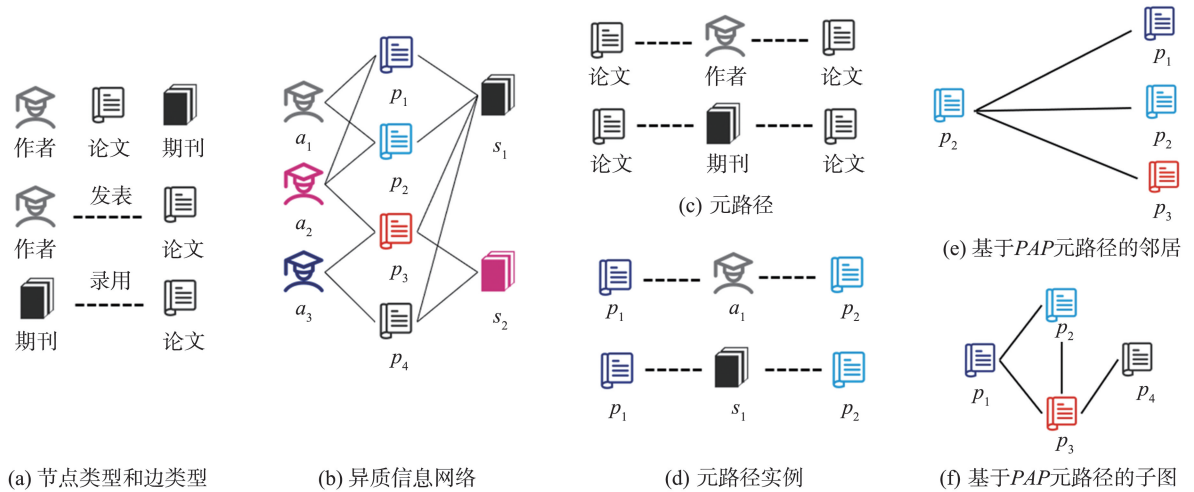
作者 论文 期刊

作者 发表 论文

期刊 录用 论文

(a) 节点类型和边类型

$a_1$ $a_2$ $a_3$ $p_1$ $p_2$ $p_3$ $p_4$ $s_1$ $s_2$

(b) 异质信息网络

论文 作者 论文

论文 期刊 论文

(c) 元路径

$p_1$ $a_1$ $p_2$

$p_1$ $s_1$ $p_2$

(d) 元路径实例

$p_2$ $p_1$ $p_2$ $p_3$

(e) 基于$PAP$元路径的邻居

$p_1$ $p_2$ $p_3$ $p_4$

(f) 基于$PAP$元路径的子图